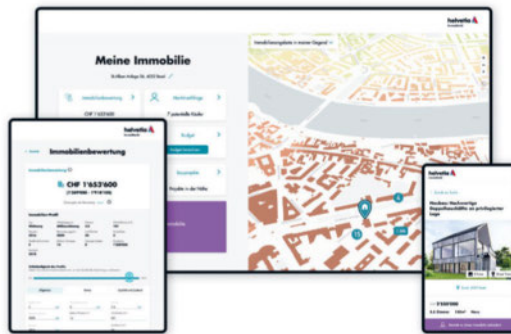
helvetia

Meine Immobilie

Immobilienbewertung

CHF 1'653'600

Nachfrage

7 potentielle Käufer

Budget

helvetia

Immobilienbewertung

CHF 1'653'600

Immobilien-Profil

helvetia

Modernes Neubau Doppelhaushälfte an privilegierter Lage

CHF

Immobilienpreise in meiner Gegend

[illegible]